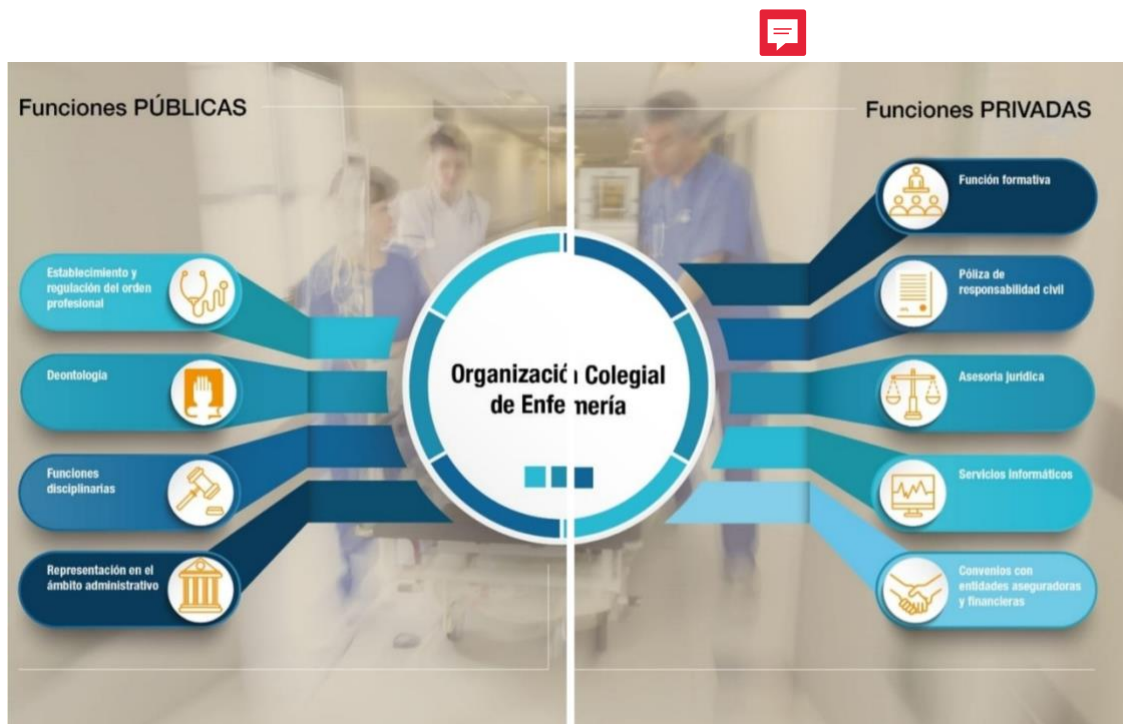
Funciones PÚBLICAS

Establecimiento y regulación del orden profesional

Deontología

Funciones disciplinarias

Representación en el ámbito administrativo

Organizació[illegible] Colegial de Enfe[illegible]nería

Funciones PRIVADAS

Función formativa

Póliza de responsabilidad civil

Asesoría jurídica

Servicios informáticos

Convenios con entidades aseguradoras y financieras